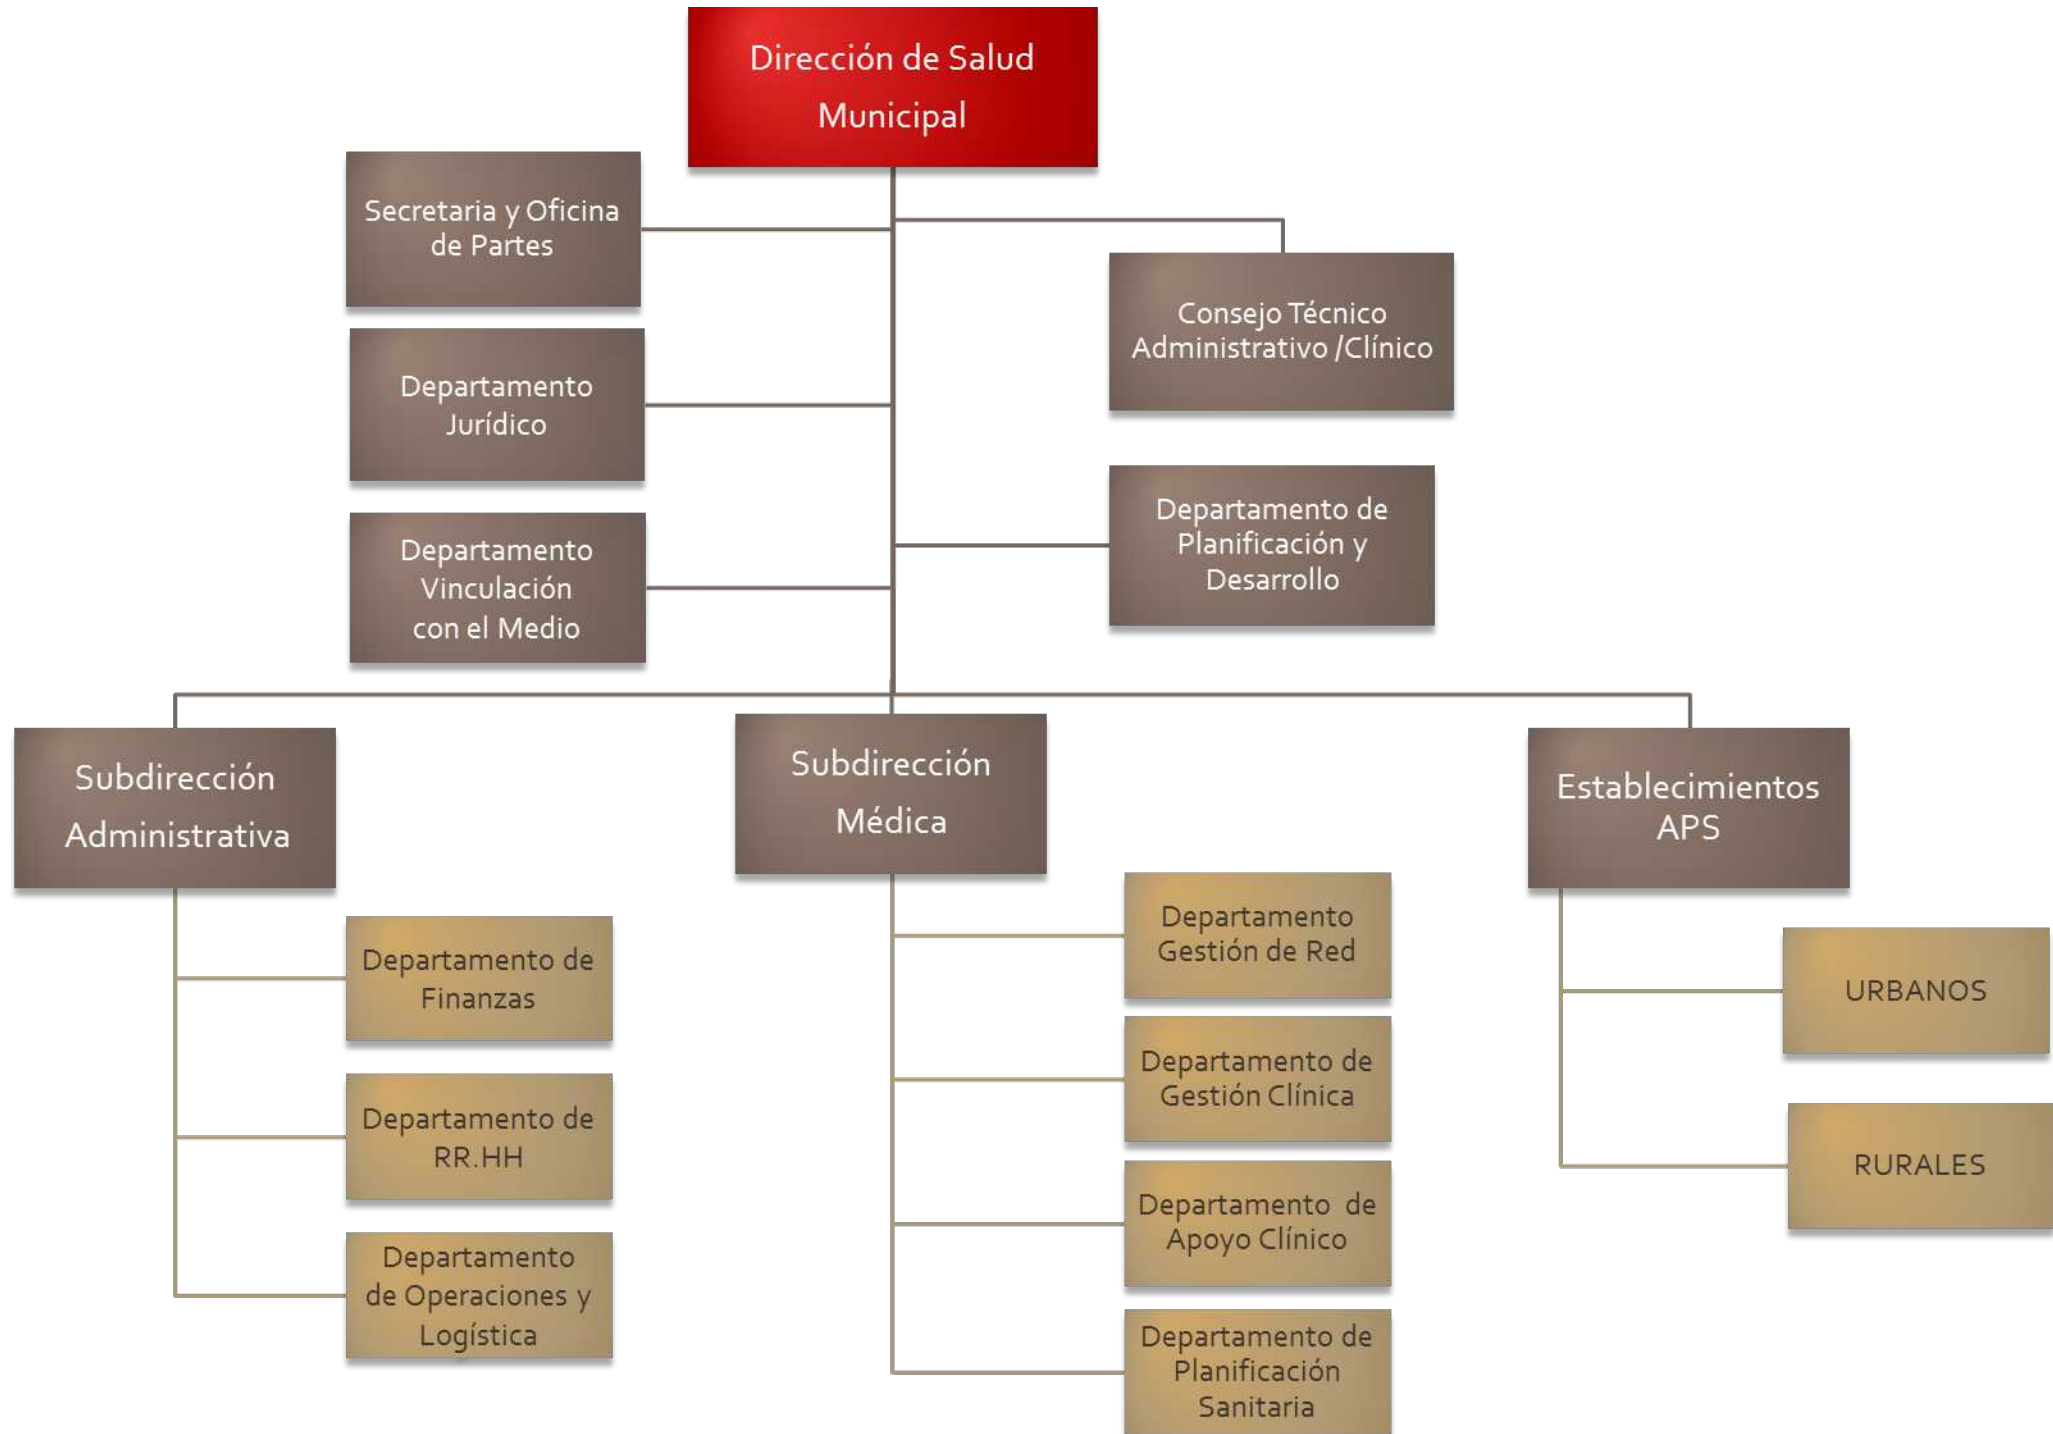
Dirección de Salud Municipal

Secretaria y Oficina de Partes

Consejo Técnico Administrativo /Clínico

Departamento Jurídico

Departamento de Planificación y Desarrollo

Departamento Vinculación con el Medio

Subdirección Administrativa

Subdirección Médica

Establecimientos APS

Departamento de Finanzas

Departamento de RR.HH

Departamento de Operaciones y Logística

Departamento Gestión de Red

Departamento de Gestión Clínica

Departamento de Apoyo Clínico

Departamento de Planificación Sanitaria

URBANOS

RURALES